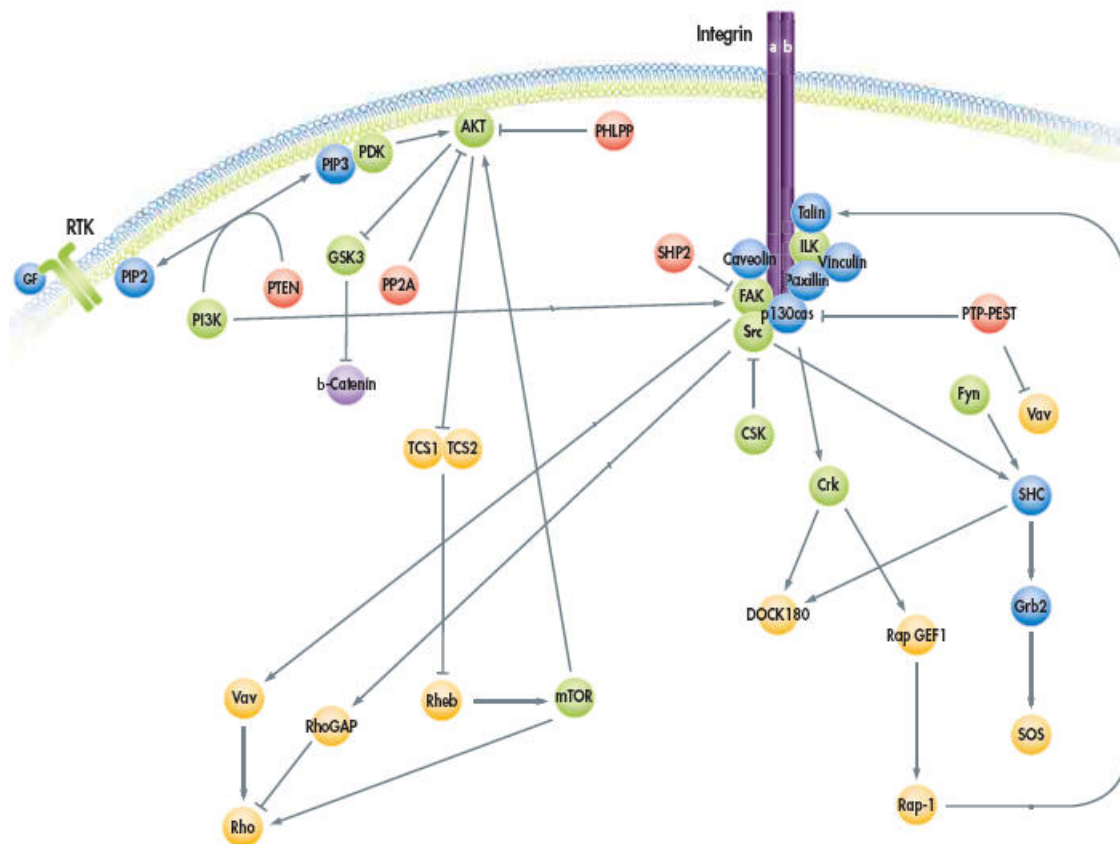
Integrin
a b
RTK
GF
PIP3
PDK
AKT
PHLPP
PIP2
PTEN
GSK3
PP2A
PI3K
b-Catenin
TCS1 TCS2
Talin
ILK
Vinculin
Paxillin
SHP2
Caveolin
FAK
p130cas
PTP-PEST
Src
CSK
Fyn
Vav
Crk
SHC
DOCK180
Rap GEF1
Grb2
SOS
Rap-1
Vav
RhoGAP
Rheb
mTOR
Rho